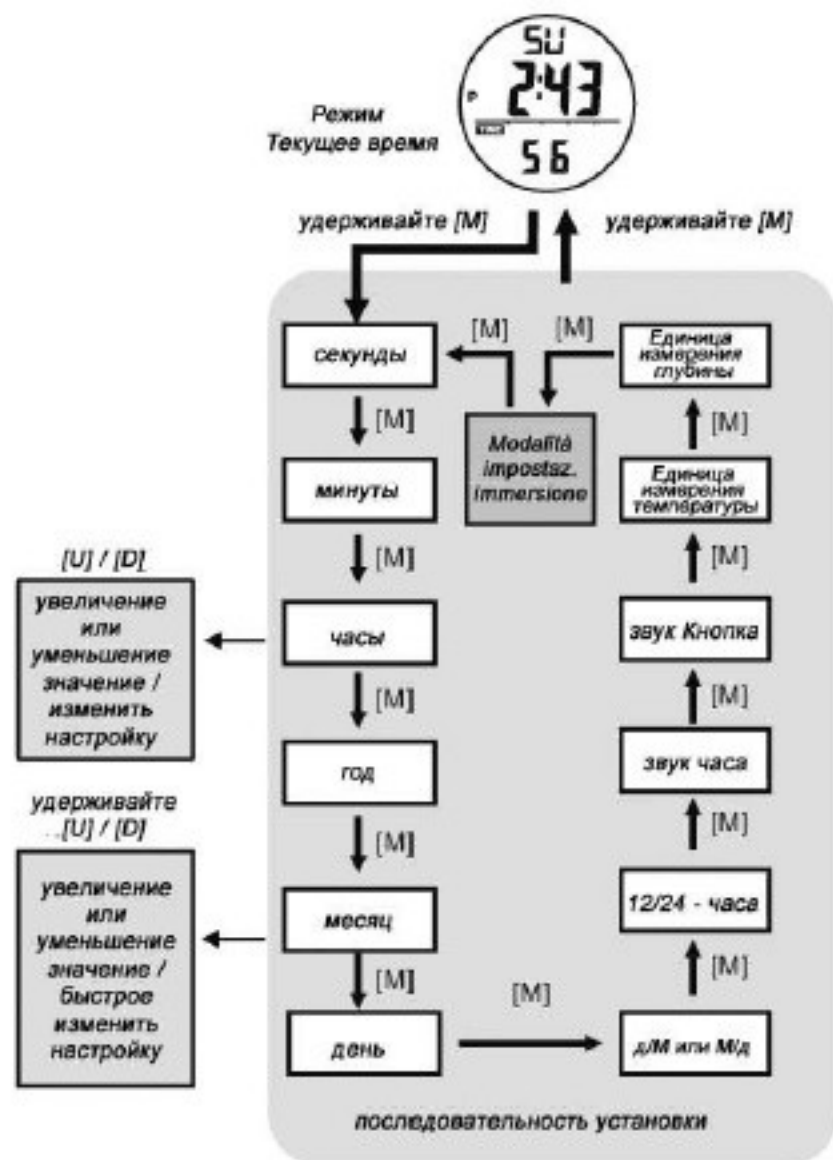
SU
2:43
P
TIME
56

Режим
Текущее время

удерживайте [M]

удерживайте [M]

секунды

[M]

[M]

Modalità impostaz. immersione

Единица измерение глубины

[M]

минуты

[M]

Единица измерение температуры

[U] / [D]

увеличение или уменьшение значение / изменить настройку

[M]

[M]

часы

звук Кнопка

[M]

[M]

год

звук часа

удерживайте ..[U] / [D]

[M]

[M]

увеличение или уменьшение значение / быстрое изменить настройку

месяц

12/24 - часа

[M]

[M]

[M]

день

д/М или М/д

последовательность установки